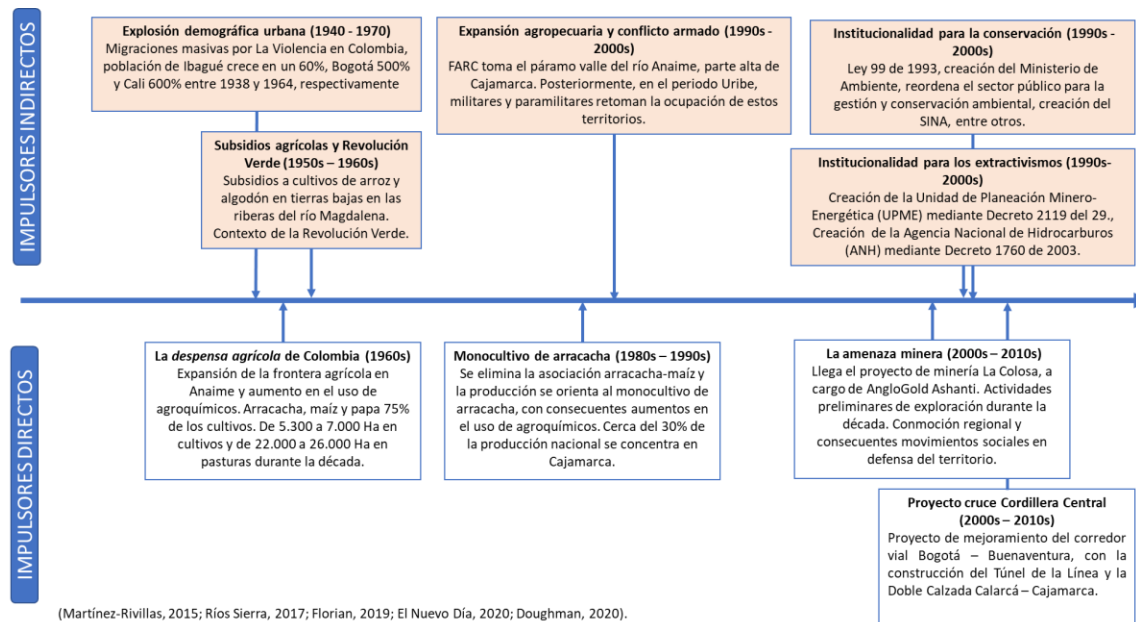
IMPULSORES INDIRECTOS

Explosión demográfica urbana (1940 - 1970)
Migraciones masivas por La Violencia en Colombia, población de Ibagué crece en un 60%, Bogotá 500% y Cali 600% entre 1938 y 1964, respectivamente

Subsidios agrícolas y Revolución Verde (1950s – 1960s)
Subsidios a cultivos de arroz y algodón en tierras bajas en las riberas del río Magdalena. Contexto de la Revolución Verde.

Expansión agropecuaria y conflicto armado (1990s - 2000s)
FARC toma el páramo valle del río Anaime, parte alta de Cajamarca. Posteriormente, en el periodo Uribe, militares y paramilitares retoman la ocupación de estos territorios.

Institucionalidad para la conservación (1990s - 2000s)
Ley 99 de 1993, creación del Ministerio de Ambiente, reordena el sector público para la gestión y conservación ambiental, creación del SINA, entre otros.

Institucionalidad para los extractivismos (1990s-2000s)
Creación de la Unidad de Planeación Minero-Energética (UPME) mediante Decreto 2119 del 29., Creación de la Agencia Nacional de Hidrocarburos (ANH) mediante Decreto 1760 de 2003.

IMPULSORES DIRECTOS

La *despensa agrícola* de Colombia (1960s)
Expansión de la frontera agrícola en Anaime y aumento en el uso de agroquímicos. Arracacha, maíz y papa 75% de los cultivos. De 5.300 a 7.000 Ha en cultivos y de 22.000 a 26.000 Ha en pasturas durante la década.

Monocultivo de arracacha (1980s – 1990s)
Se elimina la asociación arracacha-maíz y la producción se orienta al monocultivo de arracacha, con consecuentes aumentos en el uso de agroquímicos. Cerca del 30% de la producción nacional se concentra en Cajamarca.

La amenaza minera (2000s – 2010s)
Llega el proyecto de minería La Colosa, a cargo de AngloGold Ashanti. Actividades preliminares de exploración durante la década. Conmoción regional y consecuentes movimientos sociales en defensa del territorio.

Proyecto cruce Cordillera Central (2000s – 2010s)
Proyecto de mejoramiento del corredor vial Bogotá – Buenaventura, con la construcción del Túnel de la Línea y la Doble Calzada Calarcá – Cajamarca.

(Martínez-Rivillas, 2015; Ríos Sierra, 2017; Florian, 2019; El Nuevo Día, 2020; Doughman, 2020).